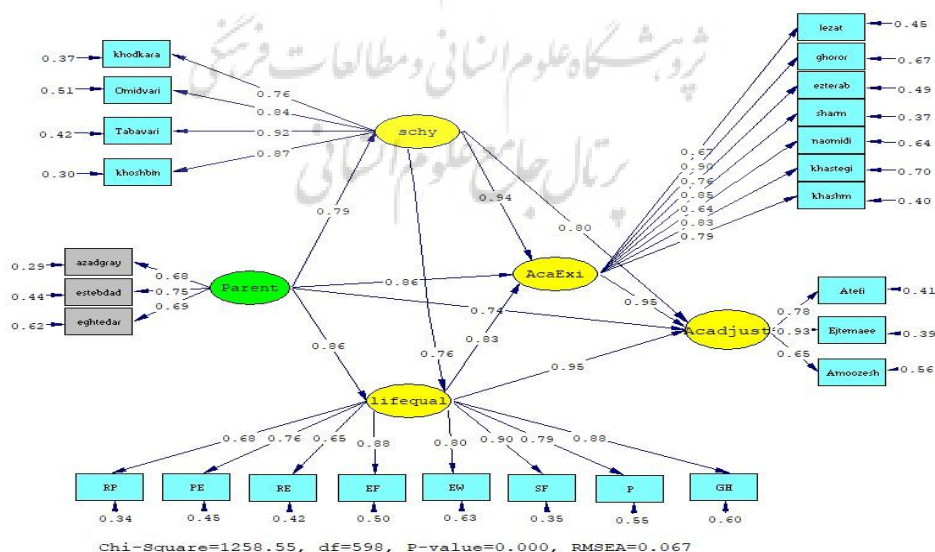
پژوهشگاه علوم انسانی و مطالعات فرهنگی
پرتال جامع علوم انسانی

0.37 khodkara
0.51 Omidvari
0.42 Tabavari
0.30 khoshbin
0.76
0.84
0.92
0.87
schy
0.79
0.94
0.80

lezat 0.45
ghoror 0.67
ezterab 0.49
sharm 0.37
naomidi 0.64
khastegi 0.70
khashm 0.40
0.67
0.90
0.76
0.85
0.64
0.83
0.79

0.29 azadgray
0.44 estebdad
0.62 eghtedar
0.68
0.75
0.69
Parent
0.86
AcaExi
0.74
0.95
Acadjust
0.78 Atefi 0.41
0.93 Ejtemaee 0.39
0.65 Amoozesh 0.56

0.86
0.76
0.83
0.95
lifequal
0.68 0.76 0.65 0.88 0.80 0.90 0.79 0.88
RP PE RE EF EW SF P GH
0.34 0.45 0.42 0.50 0.63 0.35 0.55 0.60

Chi-Square=1258.55, df=598, P-value=0.000, RMSEA=0.067